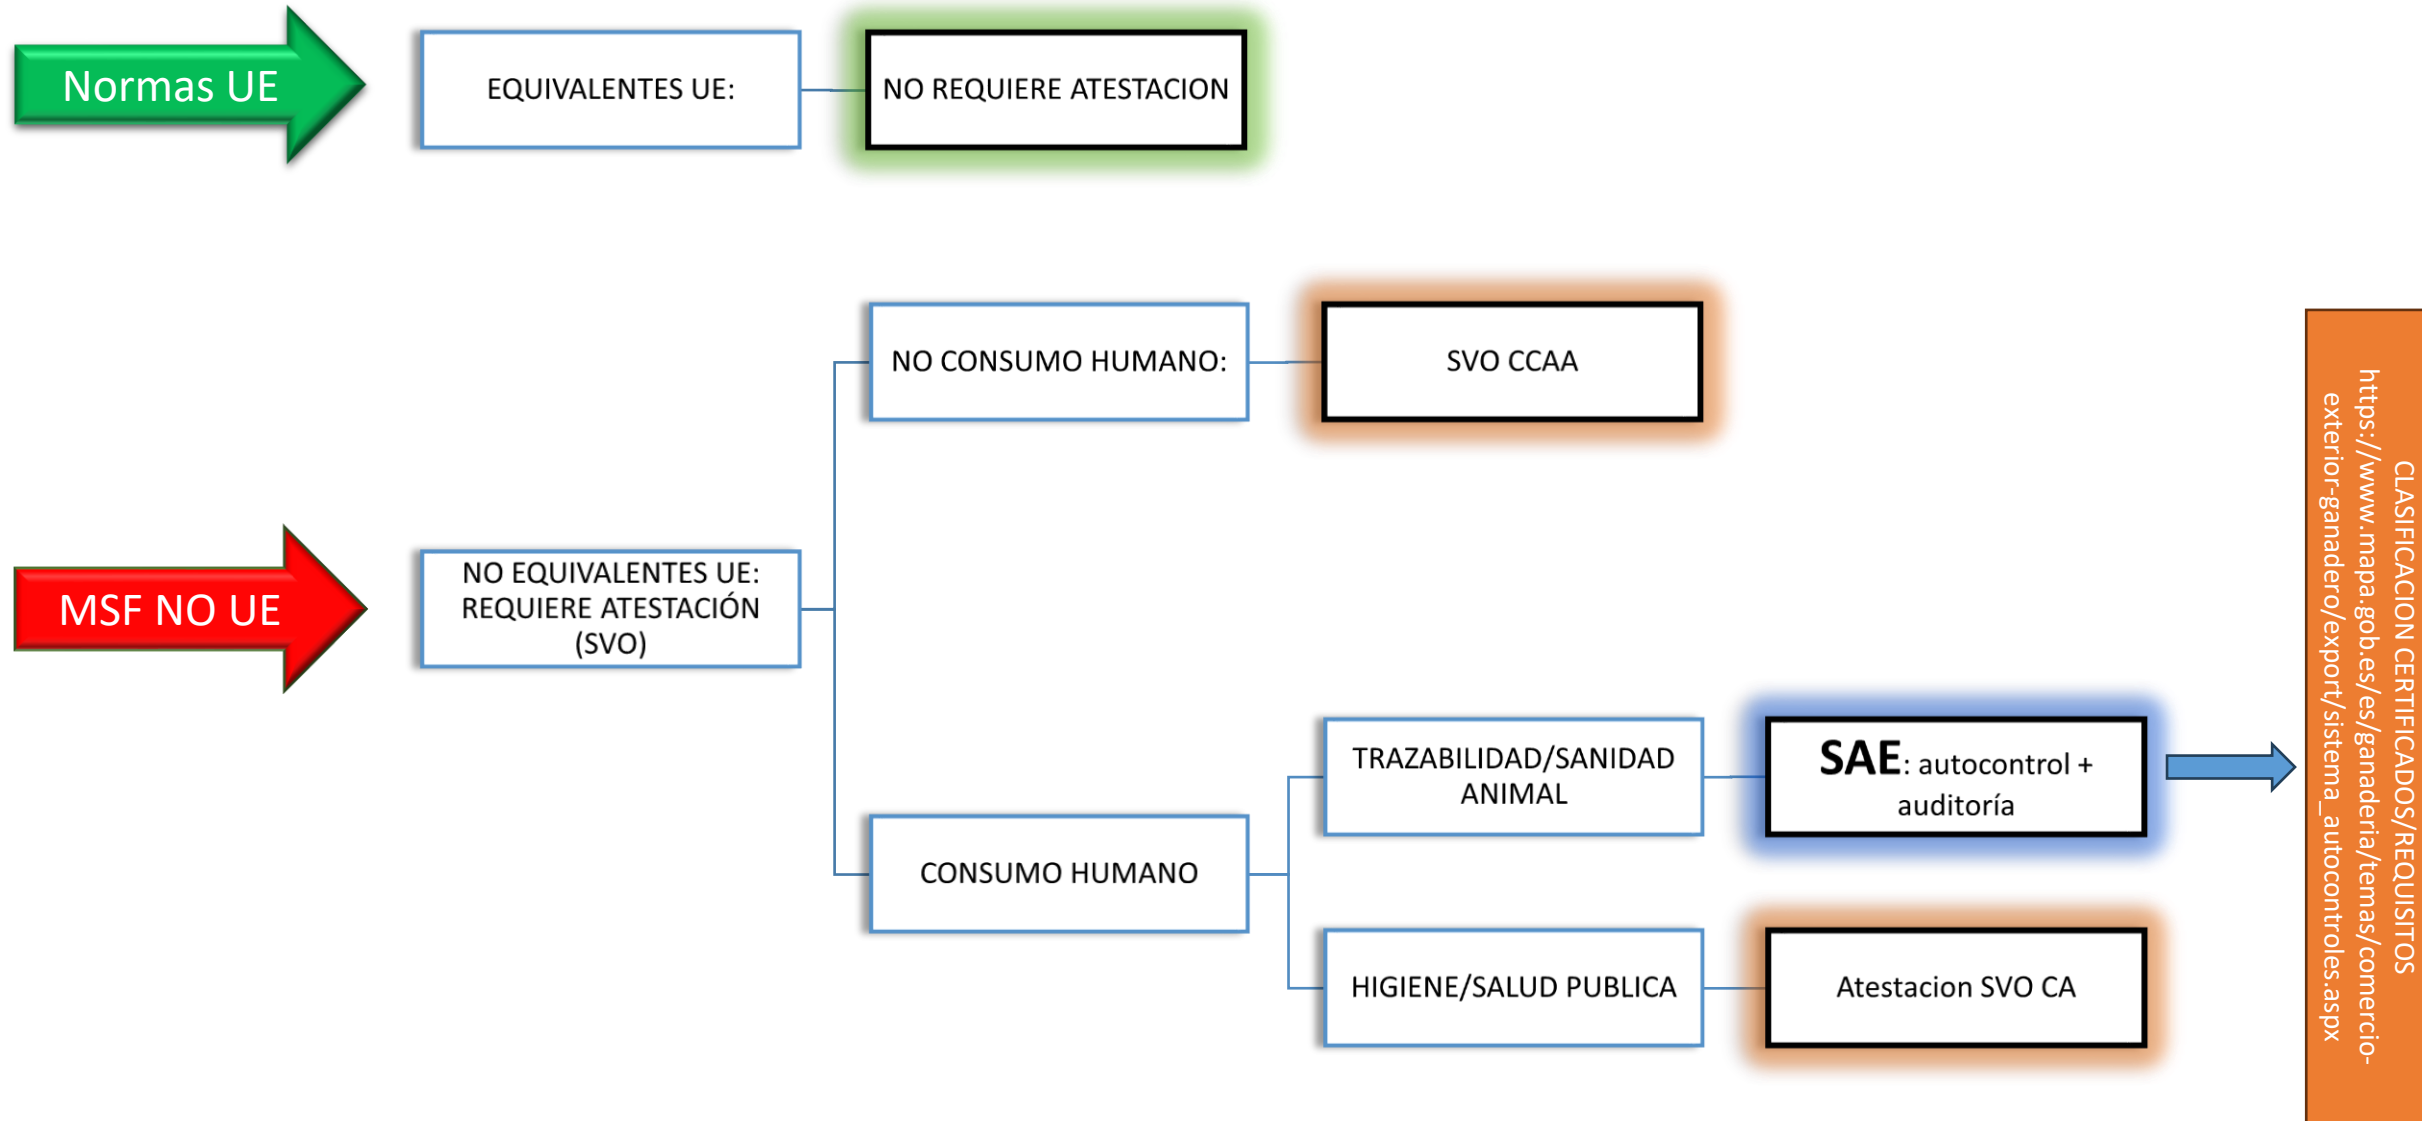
Normas UE

EQUIVALENTES UE:

NO REQUIERE ATESTACION

MSF NO UE

NO EQUIVALENTES UE: REQUIERE ATESTACIÓN (SVO)

NO CONSUMO HUMANO:

SVO CCAA

CONSUMO HUMANO

TRAZABILIDAD/SANIDAD ANIMAL

SAE: autocontrol + auditoría

HIGIENE/SALUD PUBLICA

Atestacion SVO CA

CLASIFICACION CERTIFICADOS/REQUISITOS https://www.mapa.gob.es/es/ganaderia/temas/comercio-exterior-ganadero/export/sistema_autocontroles.aspx